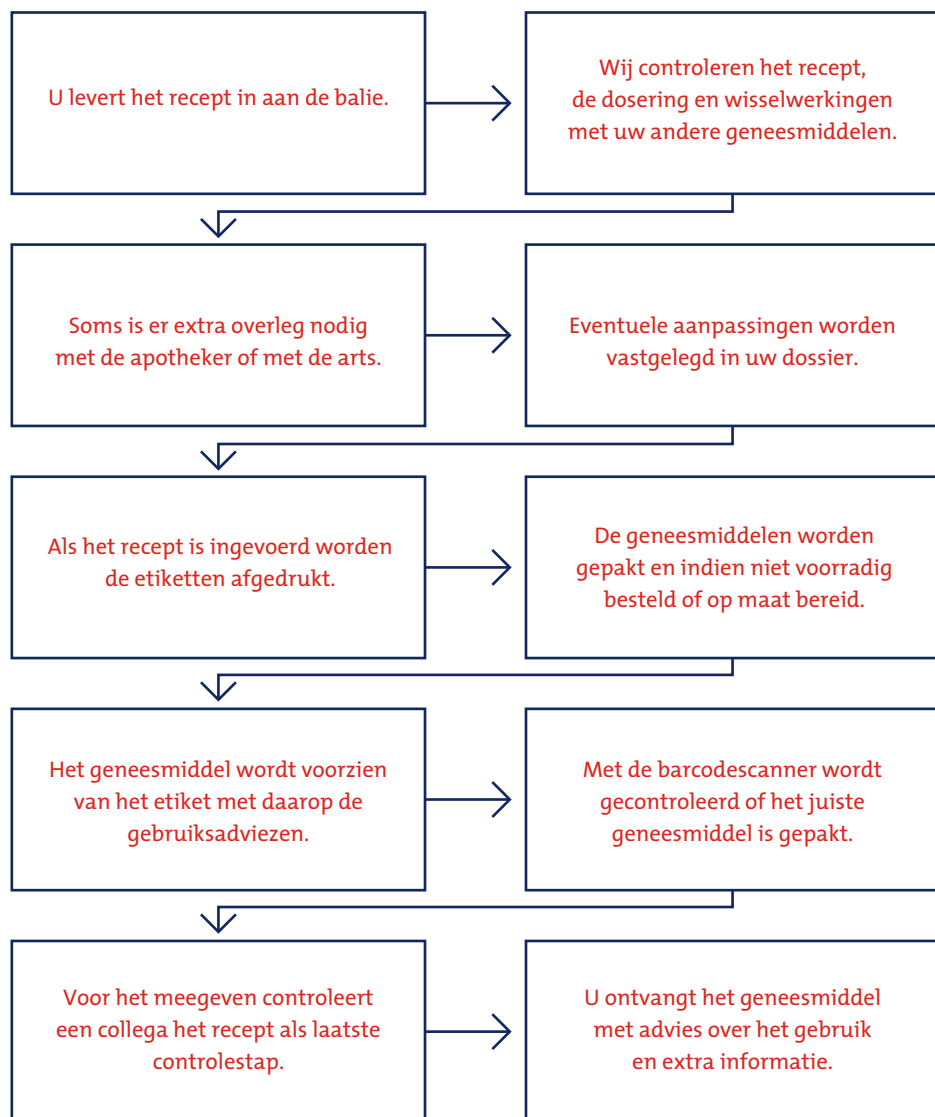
U levert het recept in aan de balie.

Wij controleren het recept, de dosering en wisselwerkingen met uw andere geneesmiddelen.

Soms is er extra overleg nodig met de apotheker of met de arts.

Eventuele aanpassingen worden vastgelegd in uw dossier.

Als het recept is ingevoerd worden de etiketten afgedrukt.

De geneesmiddelen worden gepakt en indien niet voorradig besteld of op maat bereid.

Het geneesmiddel wordt voorzien van het etiket met daarop de gebruiksadviezen.

Met de barcodescanner wordt gecontroleerd of het juiste geneesmiddel is gepakt.

Voor het meegeven controleert een collega het recept als laatste controlestap.

U ontvangt het geneesmiddel met advies over het gebruik en extra informatie.